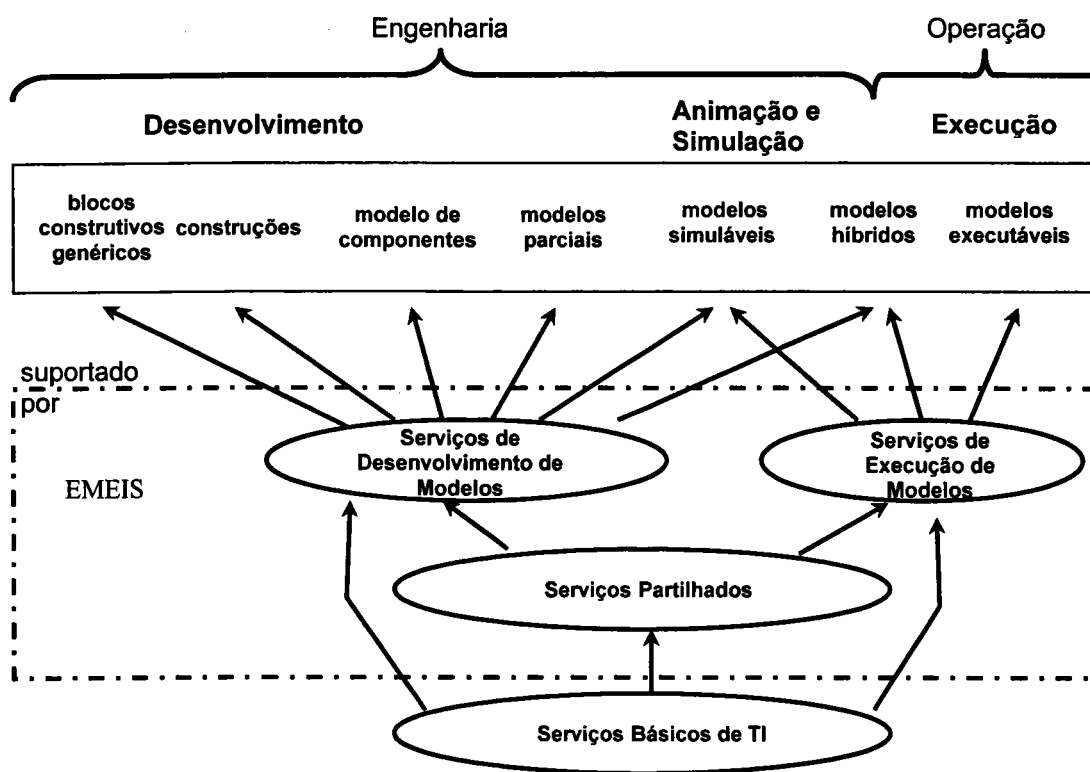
Engenharia

Operação

Desenvolvimento

Animação e Simulação

Execução

blocos construtivos genéricos

construções

modelo de componentes

modelos parciais

modelos simuláveis

modelos híbridos

modelos executáveis

suportado por

EMEIS

Serviços de Desenvolvimento de Modelos

Serviços de Execução de Modelos

Serviços Partilhados

Serviços Básicos de TI